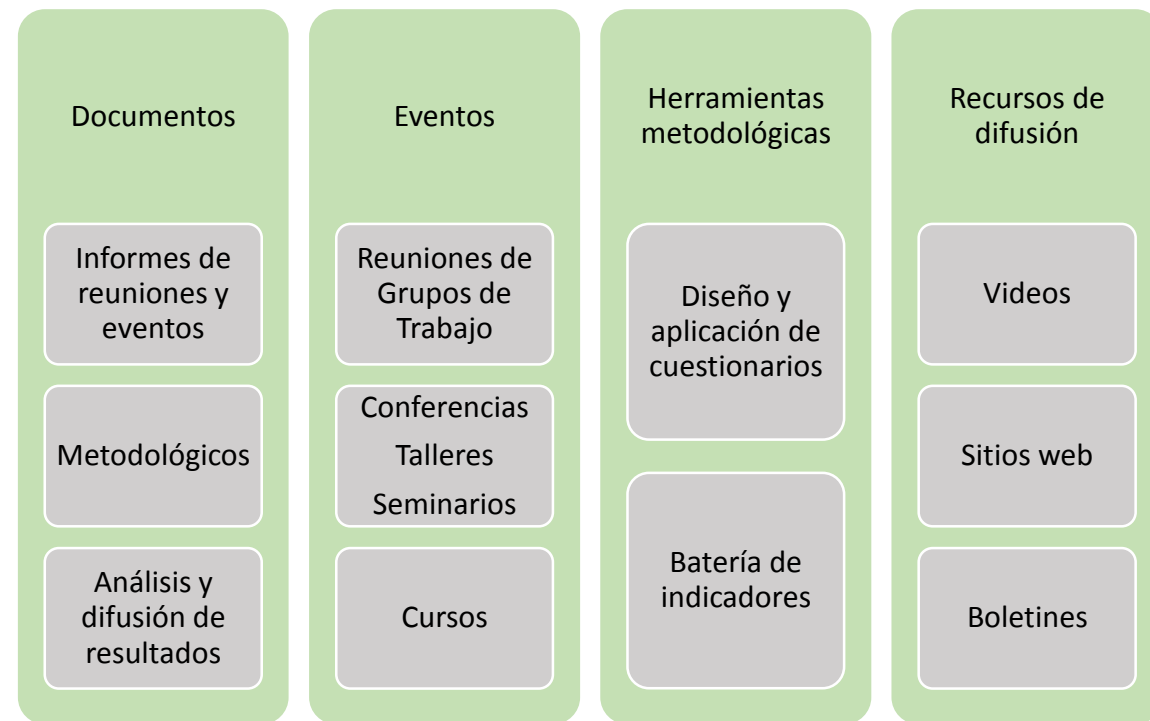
Documentos

Informes de reuniones y eventos

Metodológicos

Análisis y difusión de resultados

Eventos

Reuniones de Grupos de Trabajo

Conferencias

Talleres

Seminarios

Cursos

Herramientas metodológicas

Diseño y aplicación de cuestionarios

Batería de indicadores

Recursos de difusión

Videos

Sitios web

Boletines